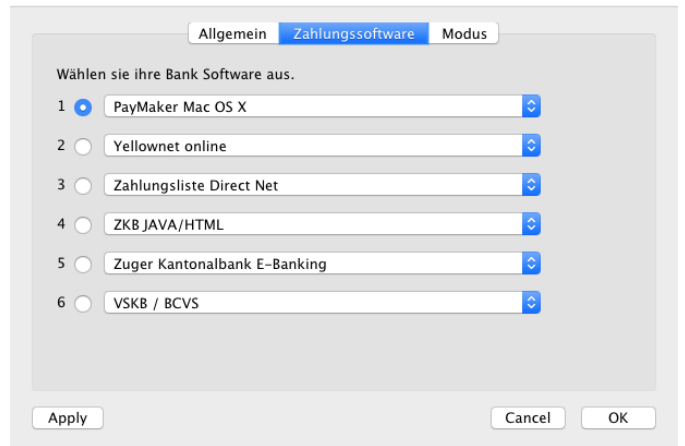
Allgemein Zahlungssoftware Modus

Wählen sie ihre Bank Software aus.

1 PayMaker Mac OS X

2 Yellownet online

3 Zahlungsliste Direct Net

4 ZKB JAVA/HTML

5 Zuger Kantonalbank E-Banking

6 VSKB / BCVS

Apply

Cancel

OK